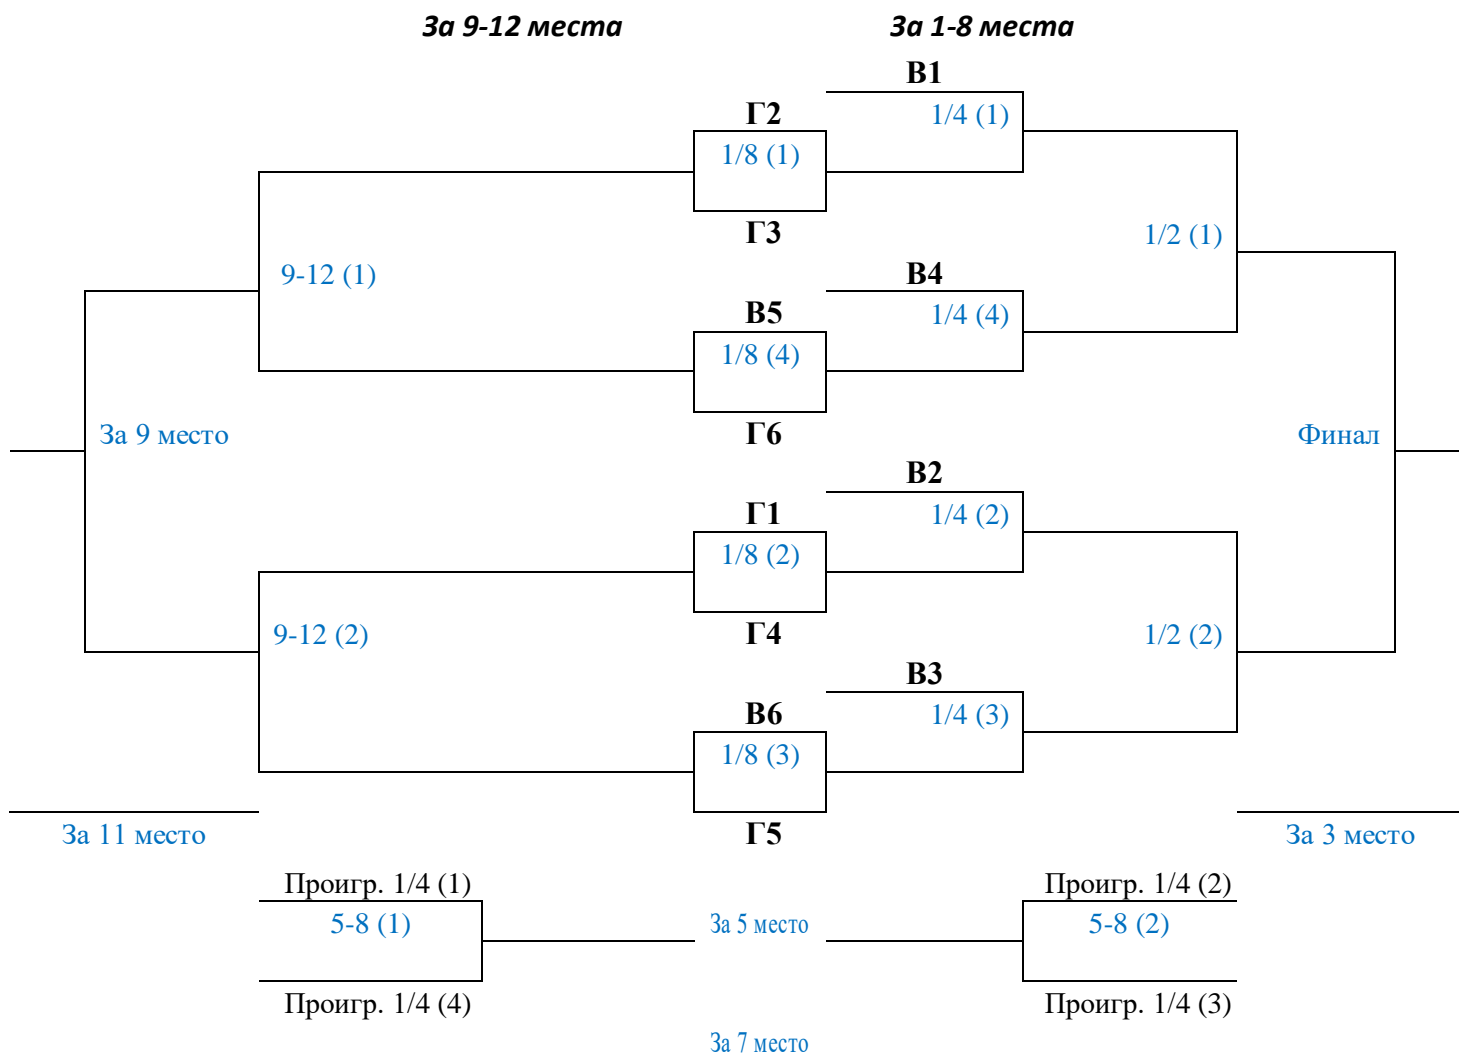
За 9-12 места

За 1-8 места

В1

Г2

1/4 (1)

1/8 (1)

Г3

1/2 (1)

9-12 (1)

В4

В5

1/4 (4)

1/8 (4)

За 9 место

Г6

Финал

В2

Г1

1/4 (2)

1/8 (2)

Г4

9-12 (2)

1/2 (2)

В3

В6

1/4 (3)

1/8 (3)

За 11 место

Г5

За 3 место

Проигр. 1/4 (1)

Проигр. 1/4 (2)

5-8 (1)

За 5 место

5-8 (2)

Проигр. 1/4 (4)

Проигр. 1/4 (3)

За 7 место